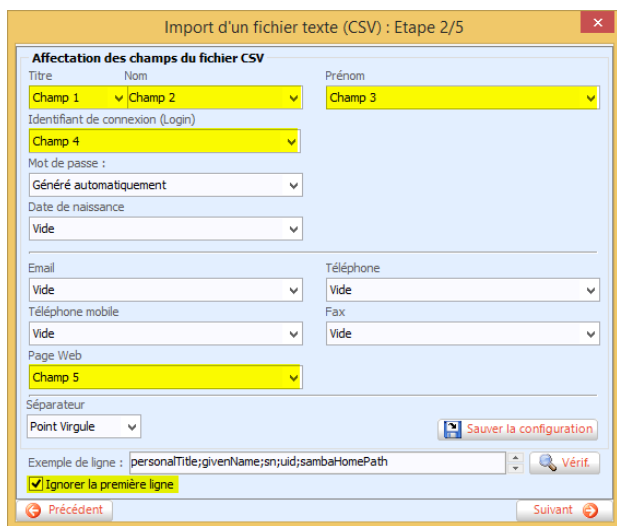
Import d'un fichier texte (CSV) : Etape 2/5

Affectation des champs du fichier CSV

Titre
Champ 1

Nom
Champ 2

Prénom
Champ 3

Identifiant de connexion (Login)
Champ 4

Mot de passe :
Généré automatiquement

Date de naissance
Vide

Email
Vide

Téléphone
Vide

Téléphone mobile
Vide

Fax
Vide

Page Web
Champ 5

Séparateur
Point Virgule

Sauver la configuration

Exemple de ligne : personalTitle;givenName;sn;uid;sambaHomePath

Vérif.

Ignorer la première ligne

Précédent

Suivant